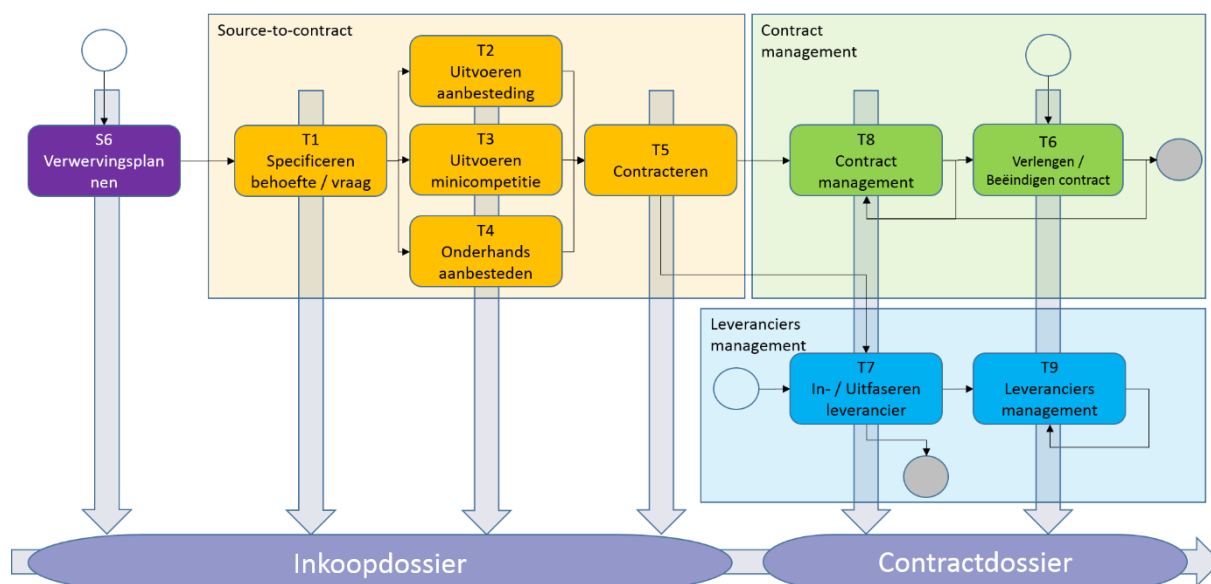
Source-to-contract

Contract management

S6 Verwervingsplannen

T1 Specificeren behoefte / vraag

T2 Uitvoeren aanbesteding

T3 Uitvoeren minicompetitie

T4 Onderhands aanbesteden

T5 Contracteren

T8 Contract management

T6 Verlengen / Beëindigen contract

Leveranciers management

T7 In- / Uitfaseren leverancier

T9 Leveranciers management

Inkoopdossier

Contractdossier